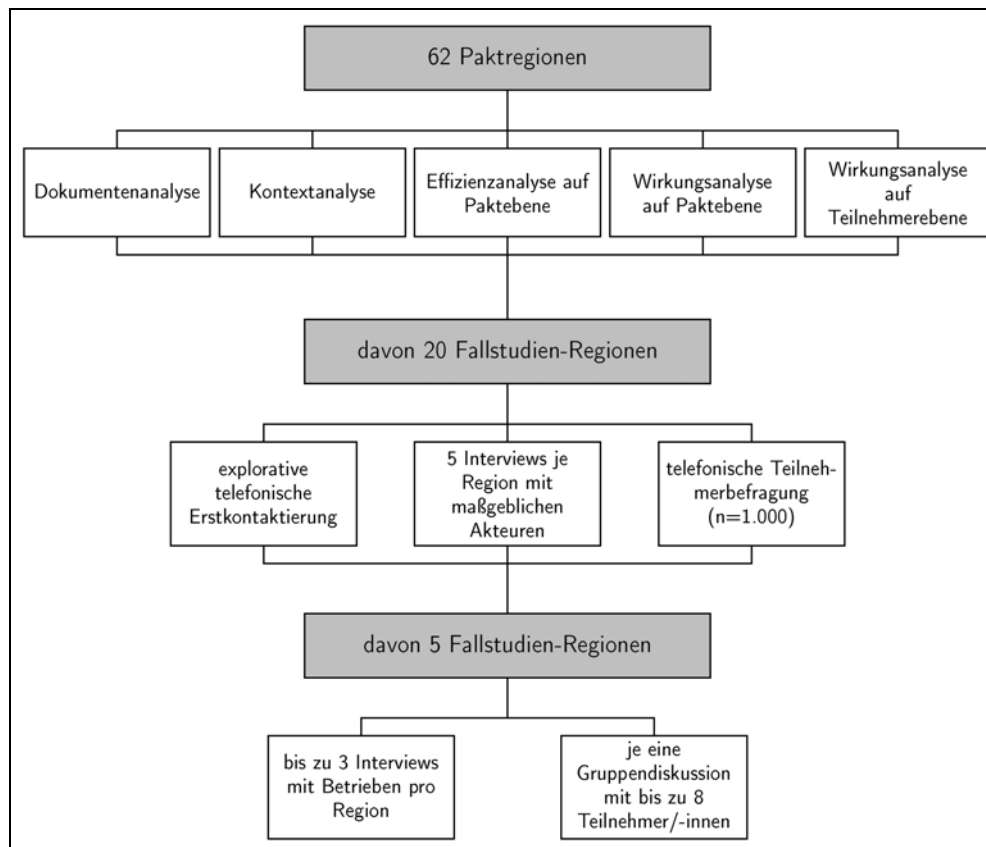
62 Paktregionen

Dokumentenanalyse

Kontextanalyse

Effizienzanalyse auf Paktebene

Wirkungsanalyse auf Paktebene

Wirkungsanalyse auf Teilnehmerebene

davon 20 Fallstudien-Regionen

explorative telefonische Erstkontaktierung

5 Interviews je Region mit maßgeblichen Akteuren

telefonische Teilnehmerbefragung (n=1.000)

davon 5 Fallstudien-Regionen

bis zu 3 Interviews mit Betrieben pro Region

je eine Gruppendiskussion mit bis zu 8 Teilnehmer/-innen